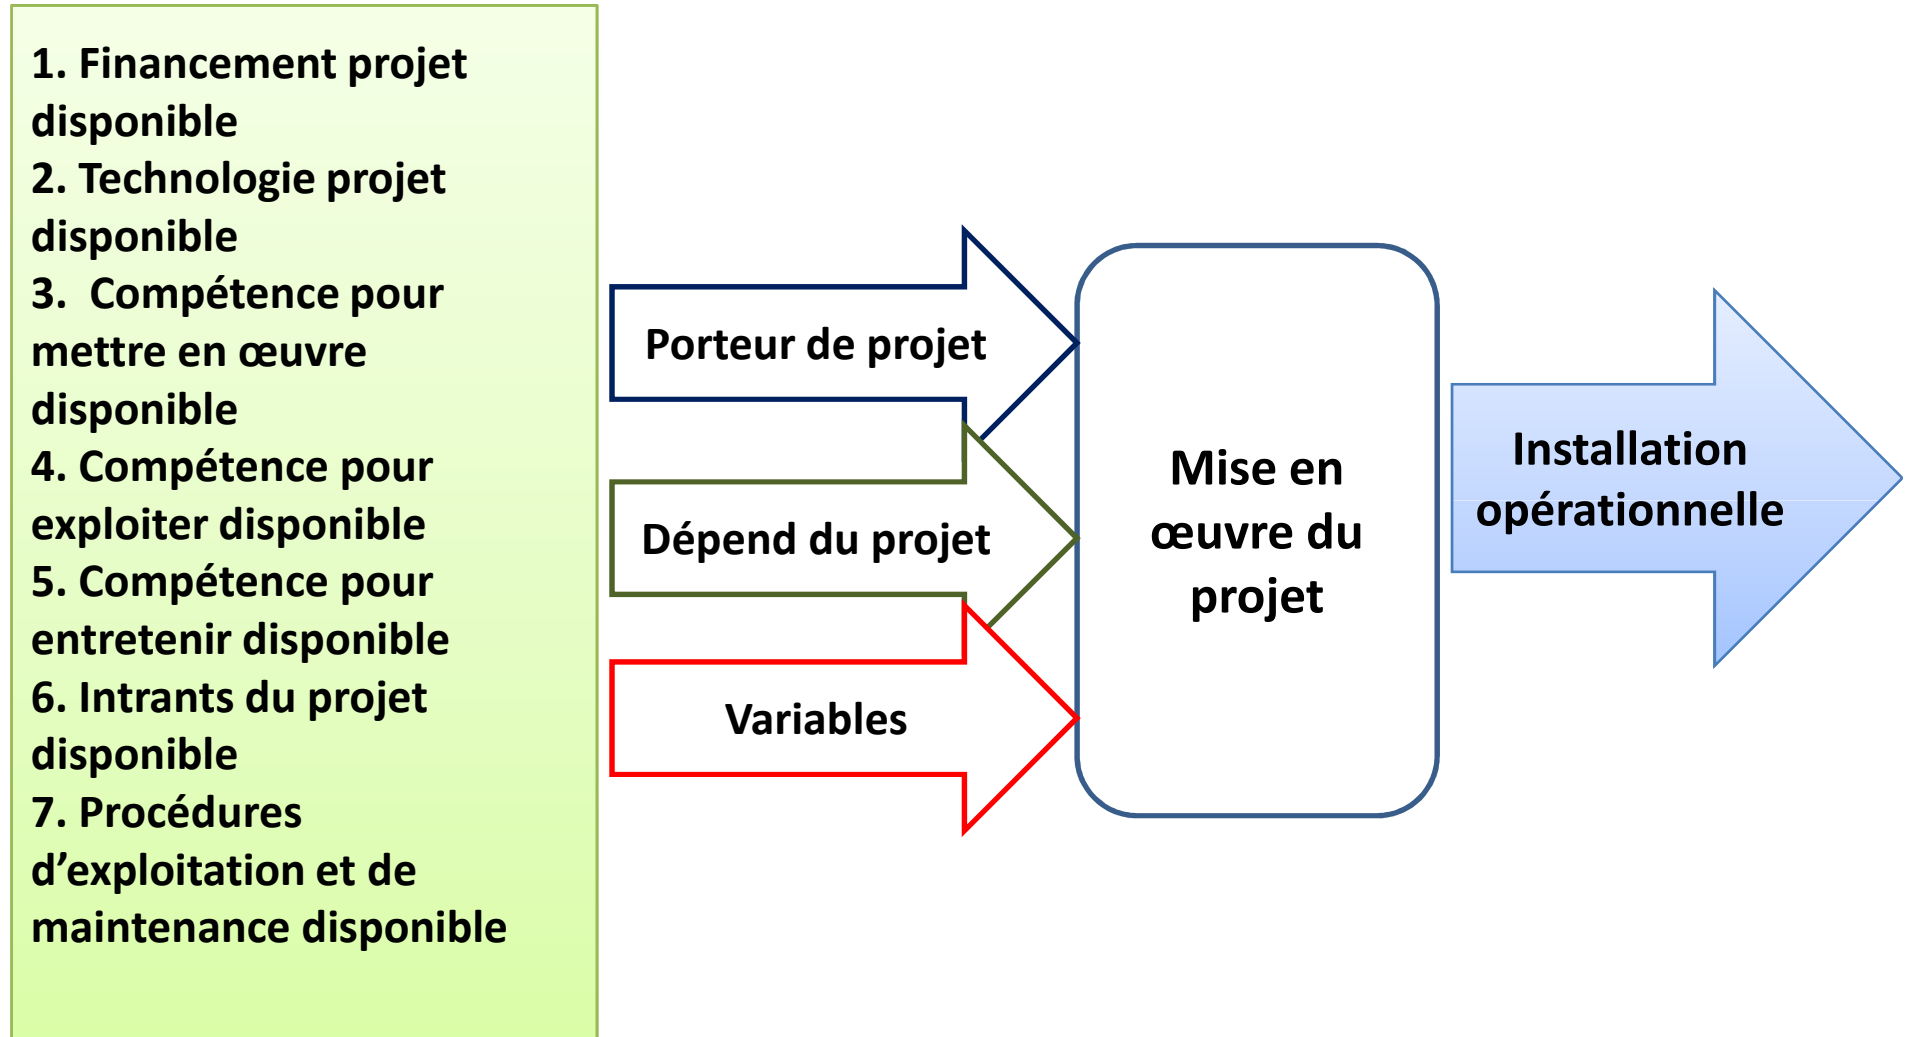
1. Financement projet disponible
2. Technologie projet disponible
3. Compétence pour mettre en œuvre disponible
4. Compétence pour exploiter disponible
5. Compétence pour entretenir disponible
6. Intrants du projet disponible
7. Procédures d'exploitation et de maintenance disponible

Porteur de projet

Dépend du projet

Variables

Mise en œuvre du projet

Installation opérationnelle